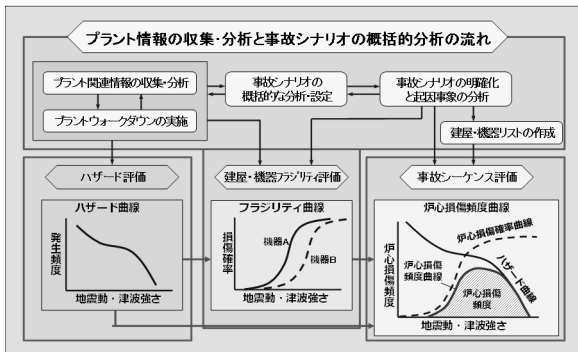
プラント情報の収集・分析と事故シナリオの概括的分析の流れ

プラント関連情報の収集・分析

事故シナリオの概括的な分析・設定

事故シナリオの明確化と起因事象の分析

プラントウォークダウンの実施

建屋・機器リストの作成

ハザード評価

建屋・機器フラジリティ評価

事故シーケンス評価

ハザード曲線

発生頻度

地震動・津波強さ

フラジリティ曲線

損傷確率

機器A

機器B

地震動・津波強さ

炉心損傷頻度曲線

炉心損傷確率曲線

炉心損傷頻度

炉心損傷頻度曲線

ハザード曲線

炉心損傷頻度

地震動・津波強さ